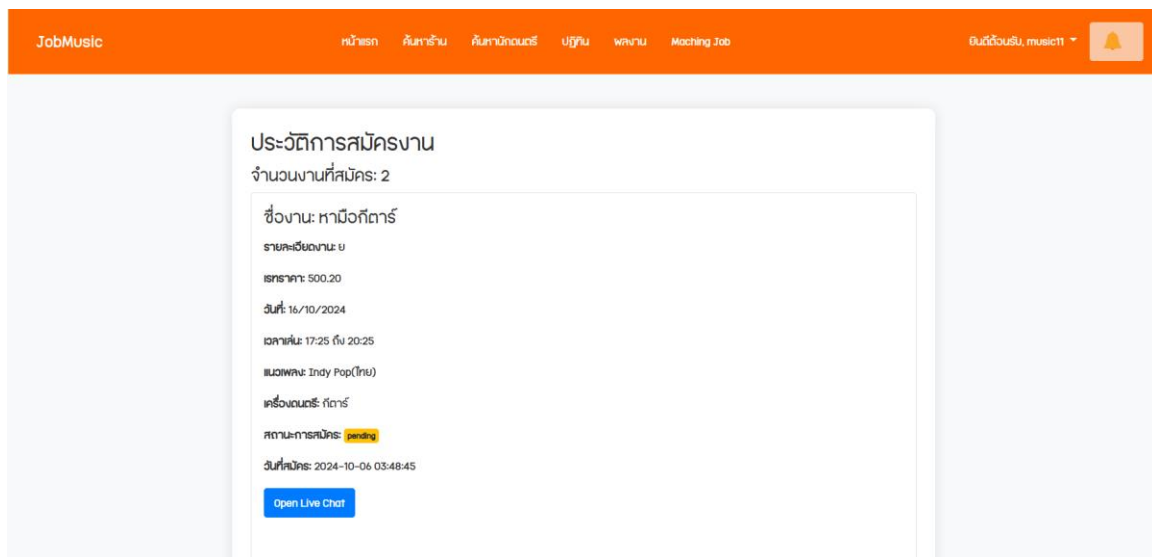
JobMusic

หน้าแรก ค้นหาร้าน ค้นหานักดนตรี ปฏิทิน ผลงาน Maching Job

ยินดีต้อนรับ, music11

ประวัติการสมัครงาน

จำนวนงานที่สมัคร: 2

ชื่องาน: หามือกีตาร์

รายละเอียดงาน: ย

เรทราคา: 500.20

วันที่: 16/10/2024

เวลาเล่น: 17:25 ถึง 20:25

แนวเพลง: Indy Pop(ไทย)

เครื่องดนตรี: กีตาร์

สถานะการสมัคร: pending

วันที่สมัคร: 2024-10-06 03:48:45

Open Live Chat